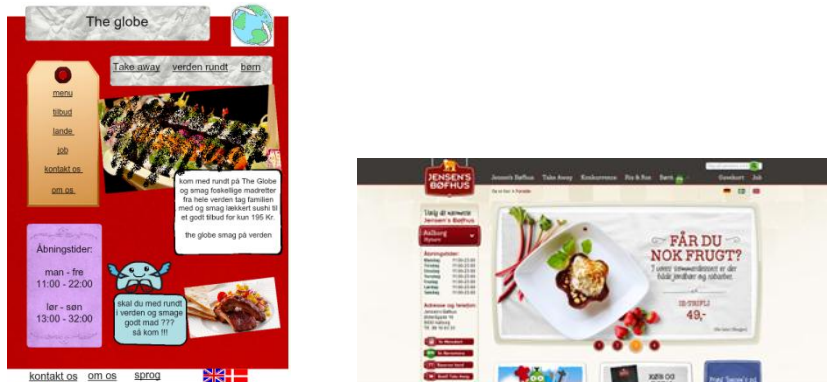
The globe

Take away verden rundt børn

menu
tilbud
lande
job
kontakt os
om os

kom med rundt på The Globe og smag forskellige madretter fra hele verden tag familien med og smag lækkert sushi til et godt tilbud for kun 195 Kr.

the globe smag på verden

Åbningstider:
man - fre
11:00 - 22:00

lør - søn
13:00 - 32:00

skal du med rundt i verden og smage godt mad ??? så kom !!!

kontakt os om os sprog

JENSEN'S BØFHUS

Jensen's Bøfhus Take Away Konkurrence Bio & Bøf Børn Gavekort Job

Vælg dit nærmeste Jensen's Bøfhus

Aalborg

Åbningstider

FÅR DU NOK FRUGT?

49,-